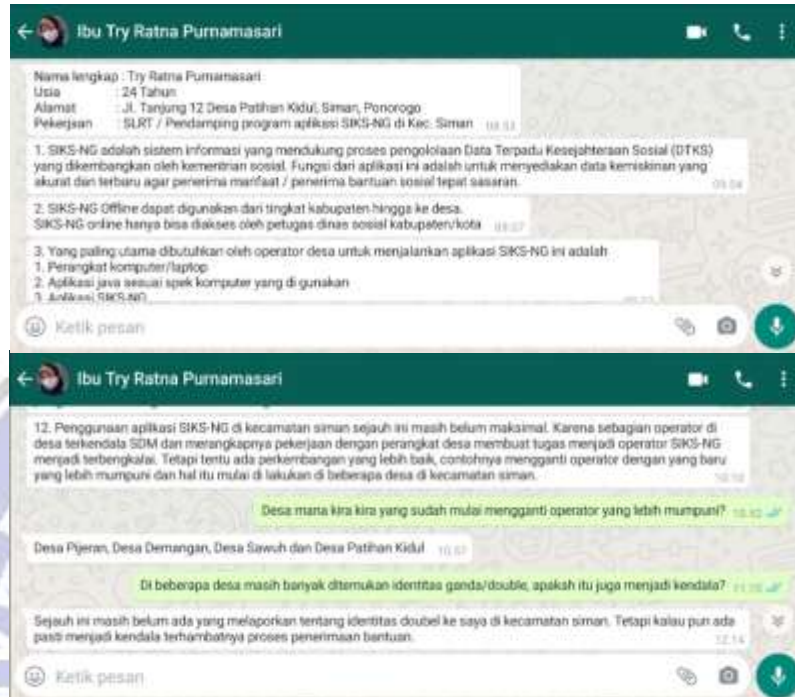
Ibu Try Ratna Purnamasari

Nama lengkap : Try Ratna Purnamasari
Usia : 24 Tahun
Alamat : Jl. Tanjung 12 Desa Patihan Kidul, Siman, Ponorogo
Pekerjaan : SLRT / Pendamping program aplikasi SIKS-NG di Kec. Siman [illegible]

1. SIKS-NG adalah sistem informasi yang mendukung proses pengolaan Data Terpadu Kesejahteraan Sosial (DTKS) yang dikembangkan oleh kementrian sosial. Fungsi dari aplikasi ini adalah untuk menyediakan data kemiskinan yang akurat dan terbaru agar penerima manfaat / penerima bantuan sosial tepat sasaran. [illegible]

2. SIKS-NG Offline dapat digunakan dari tingkat kabupaten hingga ke desa.
SIKS-NG online hanya bisa diakses oleh petugas dinas sosial kabupaten/kota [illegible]

3. Yang paling utama dibutuhkan oleh operator desa untuk menjalankan aplikasi SIKS-NG ini adalah
1. Perangkat komputer/laptop
2. Aplikasi java sesuai spek komputer yang di gunakan
3. Aplikasi SIKS-NG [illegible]

Ketik pesan

Ibu Try Ratna Purnamasari

12. Penggunaan aplikasi SIKS-NG di kecamatan siman sejauh ini masih belum maksimal. Karena sebagian operator di desa terkendala SDM dan merangkapnya pekerjaan dengan perangkat desa membuat tugas menjadi operator SIKS-NG menjadi terbengkalai. Tetapi tentu ada perkembangan yang lebih baik, contohnya mengganti operator dengan yang baru yang lebih mumpuni dan hal itu mulai di lakukan di beberapa desa di kecamatan siman. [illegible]

Desa mana kira kira yang sudah mulai mengganti operator yang lebih mumpuni? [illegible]

Desa Pijeran, Desa Demangan, Desa Sawuh dan Desa Patihan Kidul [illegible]

Di beberapa desa masih banyak ditemukan identitas ganda/double, apakah itu juga menjadi kendala? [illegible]

Sejauh ini masih belum ada yang melaporkan tentang identitas doubel ke saya di kecamatan siman. Tetapi kalau pun ada pasti menjadi kendala terhambatnya proses penerimaan bantuan. 12.14

Ketik pesan